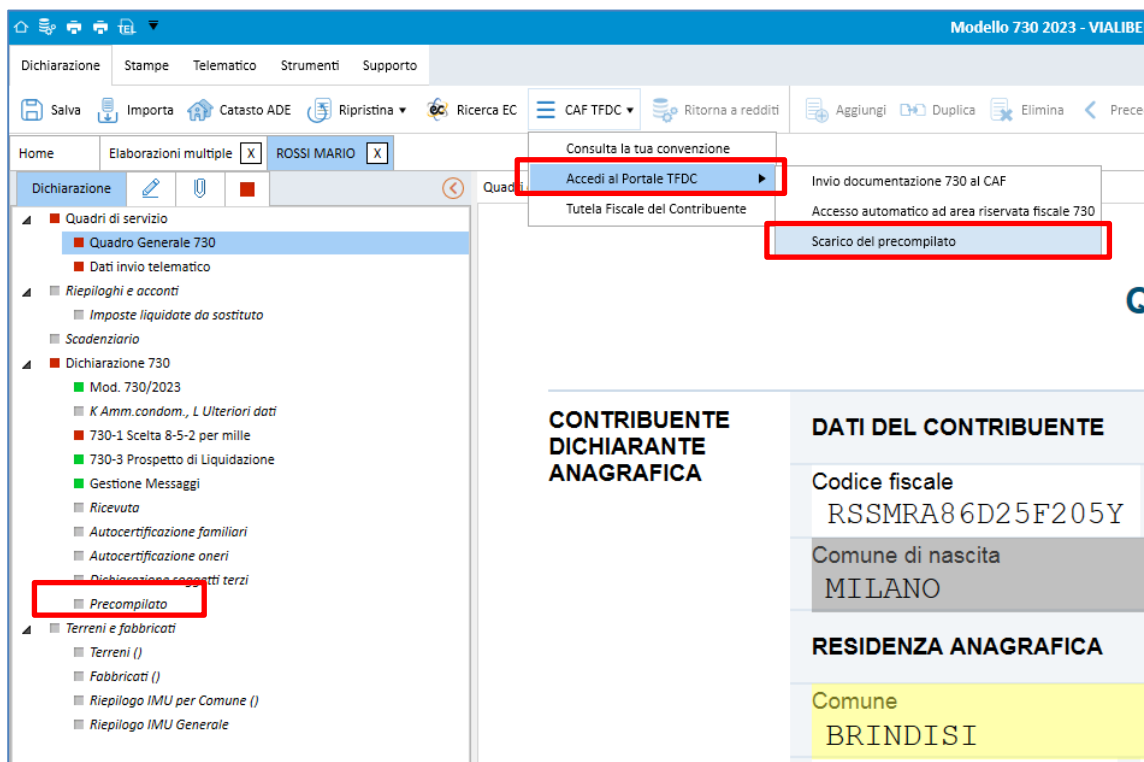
Modello 730 2023 - VIALIBE

Dichiarazione Stampe Telematico Strumenti Supporto

Salva Importa Catasto ADE Ripristina Ricerca EC CAF TFDC Ritorna a redditi Aggiungi Duplica Elimina Prece

Home Elaborazioni multiple X ROSSI MARIO X

Dichiarazione

Quadri di servizio
Quadro Generale 730
Dati invio telematico
Riepiloghi e acconti
Imposte liquidate da sostituto
Scadenziario
Dichiarazione 730
Mod. 730/2023
K Amm.condom., L Ulteriori dati
730-1 Scelta 8-5-2 per mille
730-3 Prospetto di Liquidazione
Gestione Messaggi
Ricevuta
Autocertificazione familiari
Autocertificazione oneri
Dichiarazione soggetti terzi
Precompilato
Terreni e fabbricati
Terreni ()
Fabbricati ()
Riepilogo IMU per Comune ()
Riepilogo IMU Generale

Quadi

Consulta la tua convenzione
Accedi al Portale TFDC
Tutela Fiscale del Contribuente

Invio documentazione 730 al CAF
Accesso automatico ad area riservata fiscale 730
Scarico del precompilato

Q

CONTRIBUENTE DICHIARANTE ANAGRAFICA

DATI DEL CONTRIBUENTE

Codice fiscale
RSSMRA86D25F205Y

Comune di nascita
MILANO

RESIDENZA ANAGRAFICA

Comune
BRINDISI